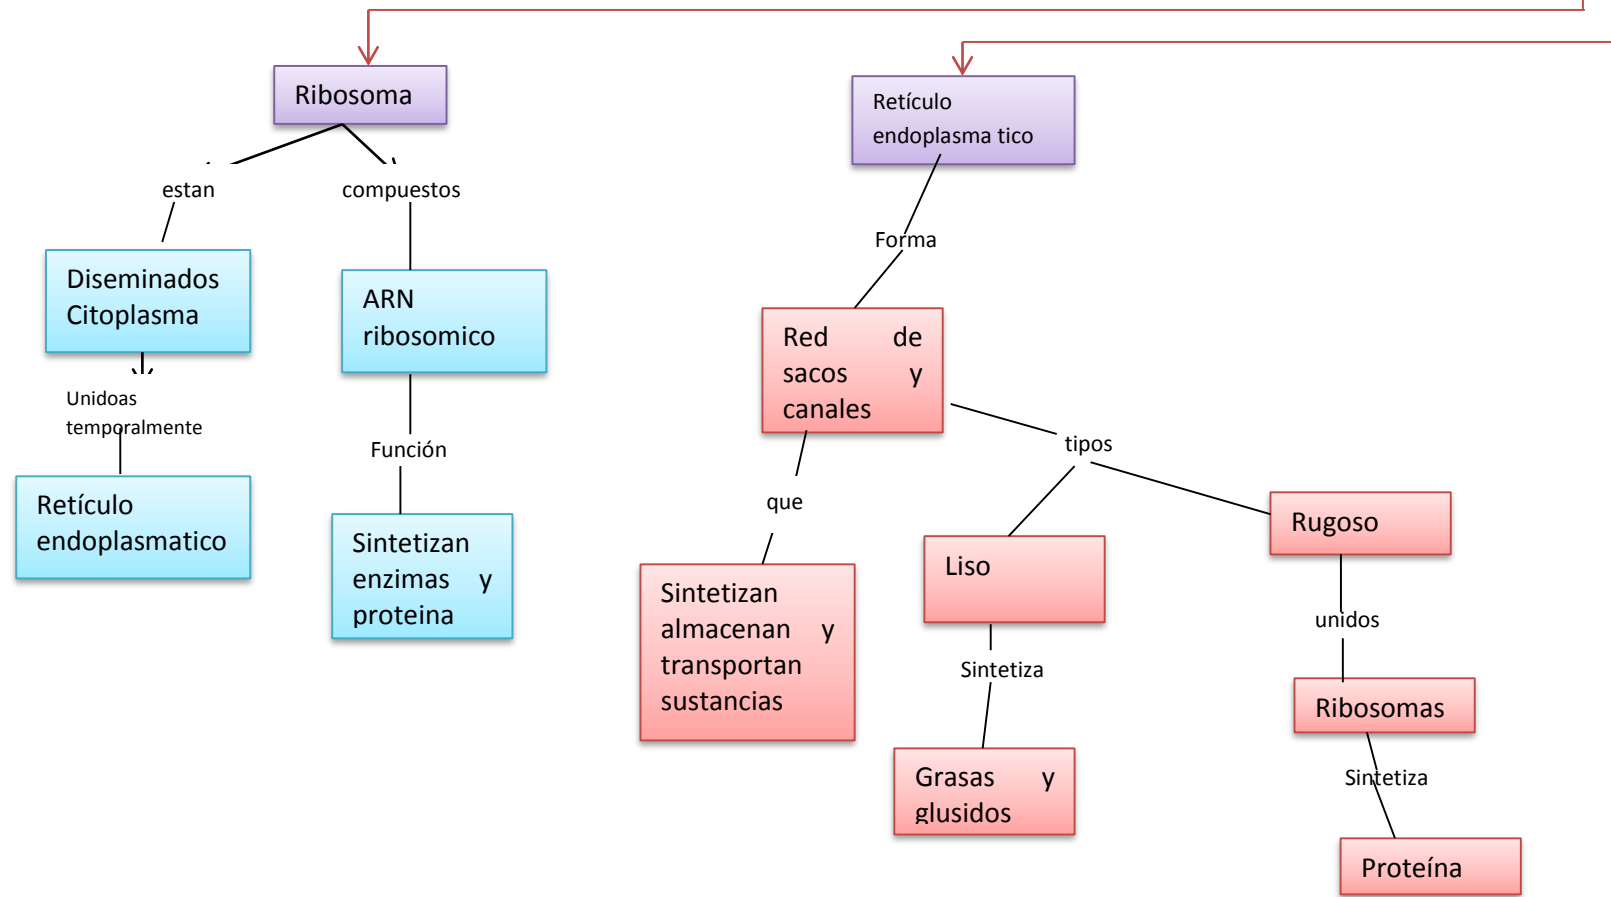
Ribosoma

estan

compuestos

Diseminados Citoplasma

ARN ribosomico

Unidoas temporalmente

Función

Retículo endoplasmatico

Sintetizan enzimas y proteina

Retículo endoplasma tico

Forma

Red de sacos y canales

tipos

que

Sintetizan almacenan y transportan sustancias

Liso

Rugoso

unidos

Sintetiza

Ribosomas

Grasas y glusidos

Sintetiza

Proteína